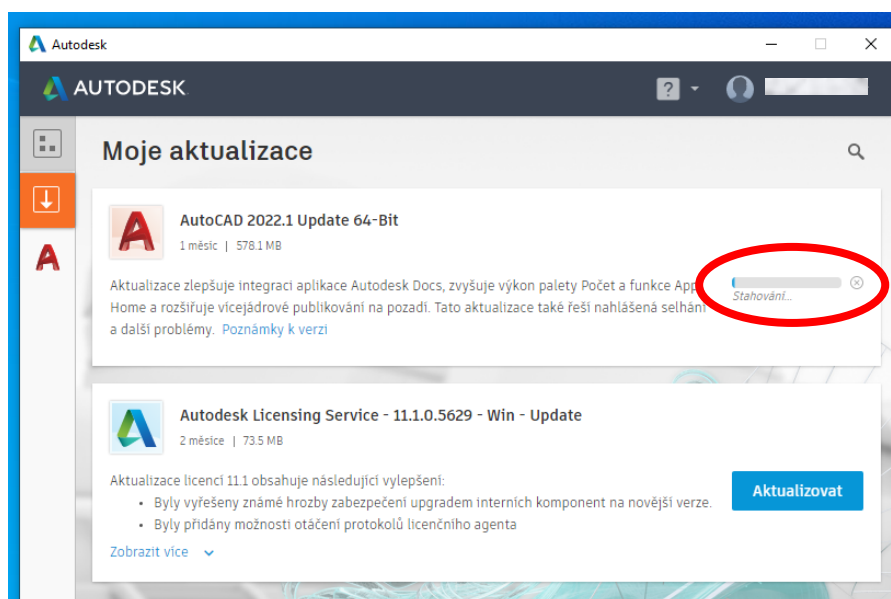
Autodesk

AUTODESK

?

Moje aktualizace

AutoCAD 2022.1 Update 64-Bit

1 měsíc | 578.1 MB

Aktualizace zlepšuje integraci aplikace Autodesk Docs, zvyšuje výkon palety Počet a funkce App Home a rozšiřuje vícejádrové publikování na pozadí. Tato aktualizace také řeší nahlášená selhání a další problémy. Poznámky k verzi

Stahování...

Autodesk Licensing Service - 11.1.0.5629 - Win - Update

2 měsíce | 73.5 MB

Aktualizace licencí 11.1 obsahuje následující vylepšení:
• Byly vyřešeny známé hrozby zabezpečení upgradem interních komponent na novější verze.
• Byly přidány možnosti otáčení protokolů licenčního agenta

Zobrazit více

Aktualizovat